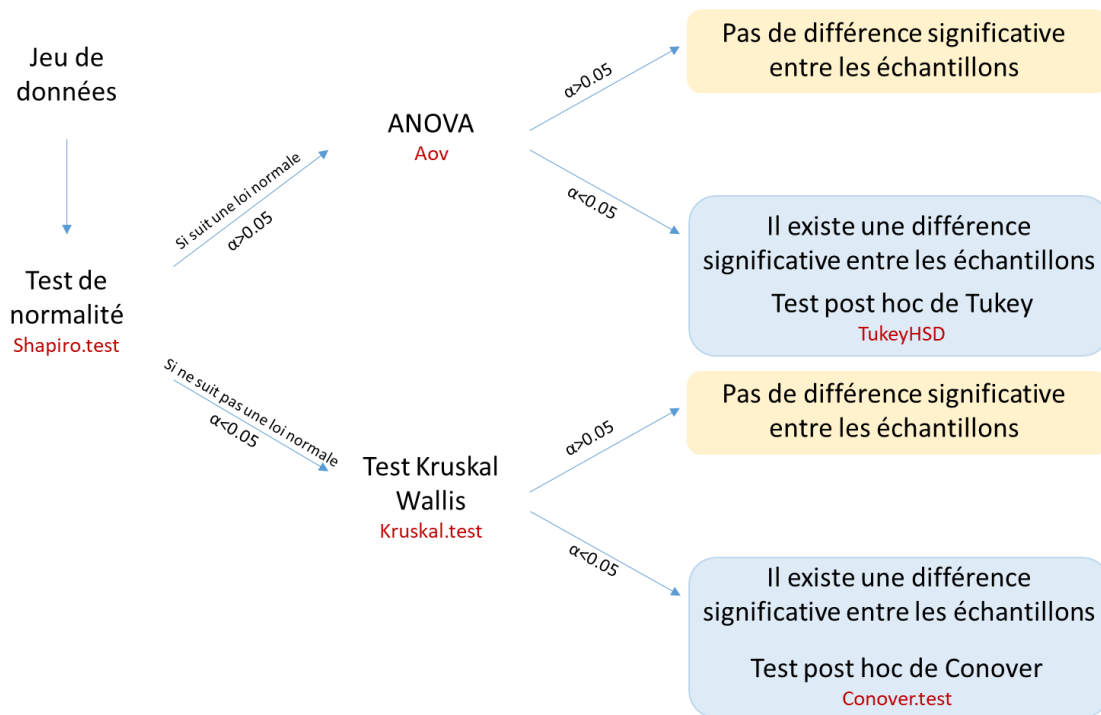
Jeu de données

Test de normalité
Shapiro.test

Si suit une loi normale
α>0.05

ANOVA
Aov

α>0.05

Pas de différence significative entre les échantillons

α<0.05

Il existe une différence significative entre les échantillons

Test post hoc de Tukey
TukeyHSD

Si ne suit pas une loi normale
α<0.05

Test Kruskal Wallis
Kruskal.test

α>0.05

Pas de différence significative entre les échantillons

α<0.05

Il existe une différence significative entre les échantillons

Test post hoc de Conover
Conover.test